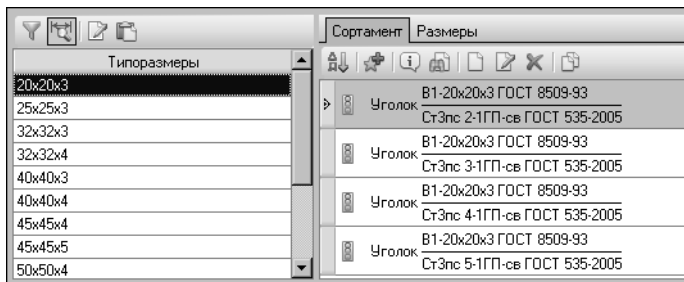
Сортамент | Размеры

| Типоразмеры |
|---|
| 20x20x3 |
| 25x25x3 |
| 32x32x3 |
| 32x32x4 |
| 40x40x3 |
| 40x40x4 |
| 45x45x4 |
| 45x45x5 |
| 50x50x4 |

Уголок $\frac{\text{В1-20x20x3 ГОСТ 8509-93}}{\text{Ст3пс 2-1ГП-св ГОСТ 535-2005}}$

Уголок $\frac{\text{В1-20x20x3 ГОСТ 8509-93}}{\text{Ст3пс 3-1ГП-св ГОСТ 535-2005}}$

Уголок $\frac{\text{В1-20x20x3 ГОСТ 8509-93}}{\text{Ст3пс 4-1ГП-св ГОСТ 535-2005}}$

Уголок $\frac{\text{В1-20x20x3 ГОСТ 8509-93}}{\text{Ст3пс 5-1ГП-св ГОСТ 535-2005}}$